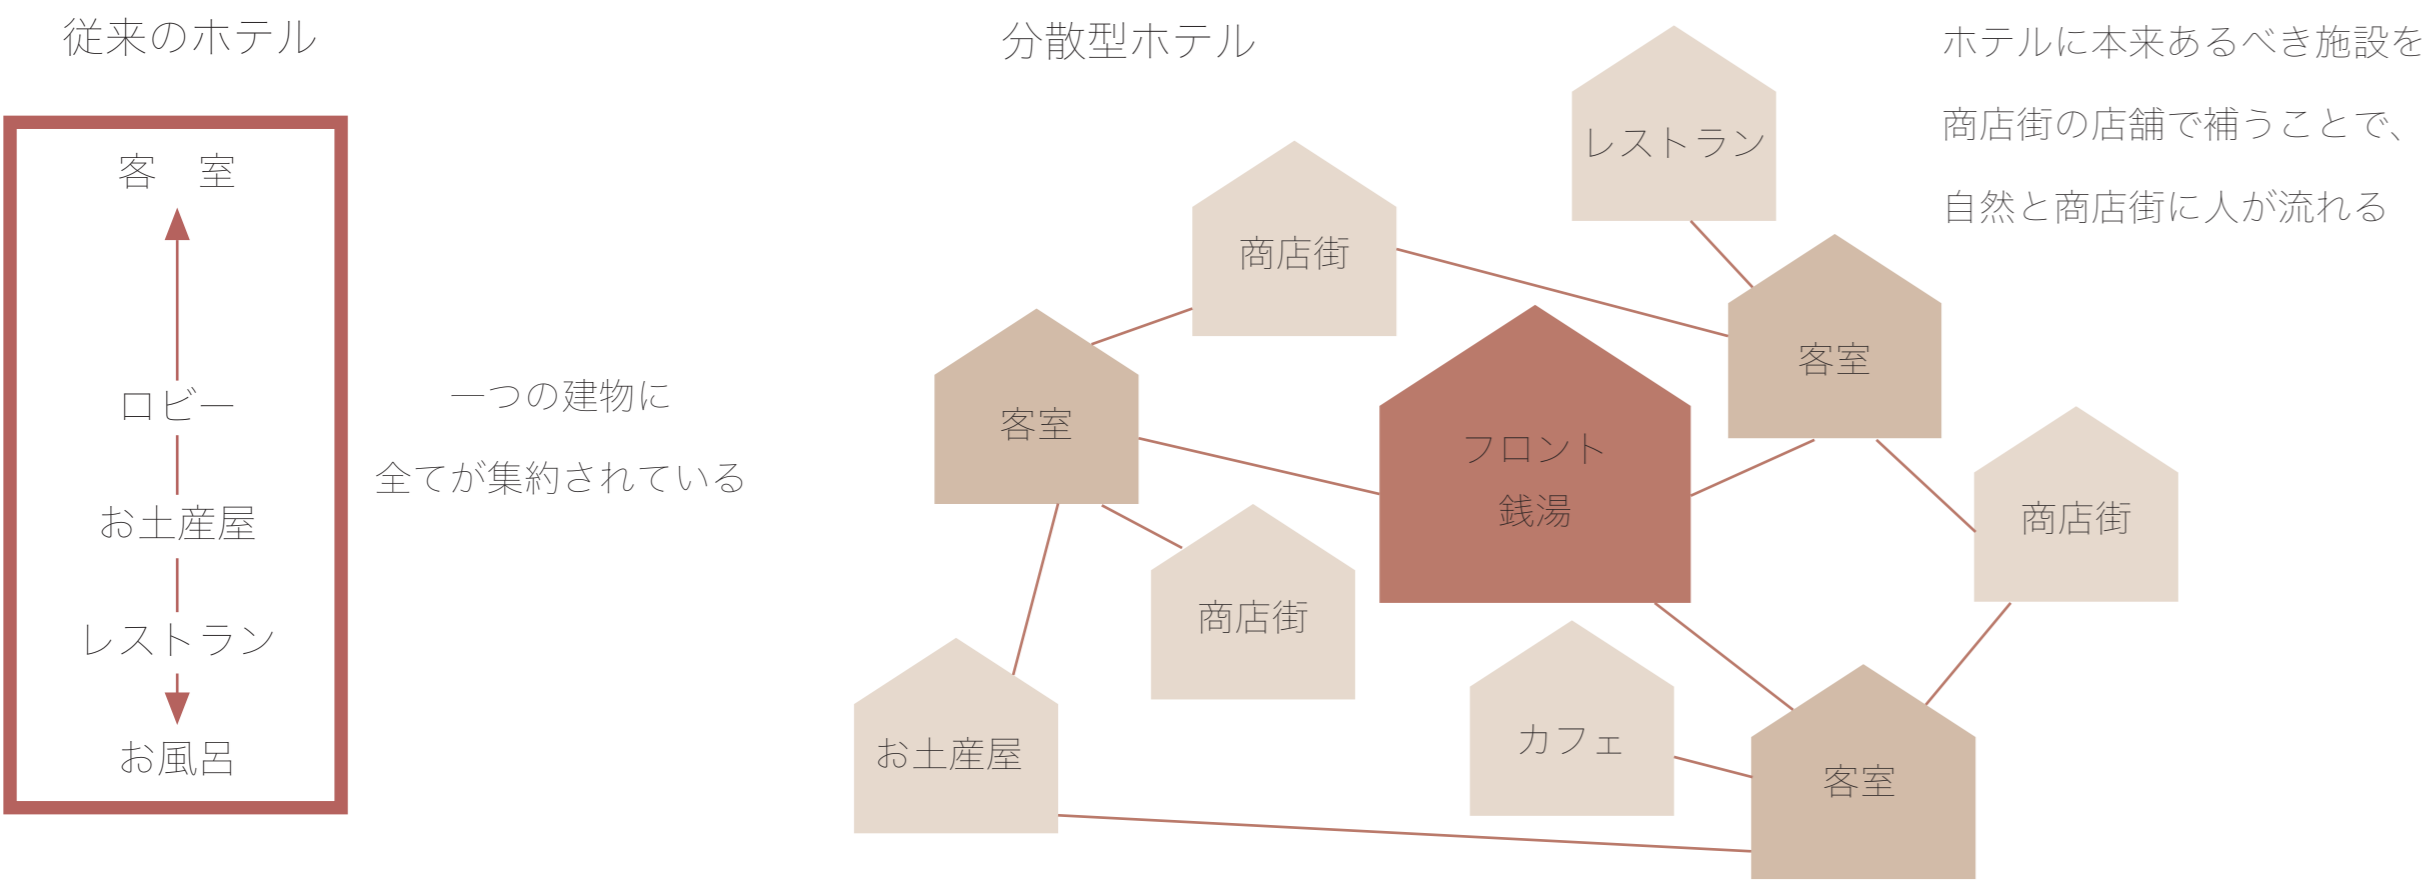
従来のホテル

客　室

ロビー

お土産屋

レストラン

お風呂

一つの建物に

全てが集約されている

分散型ホテル

レストラン

ホテルに本来あるべき施設を

商店街の店舗で補うことで、

自然と商店街に人が流れる

商店街

客室

客室

フロント

銭湯

商店街

商店街

カフェ

お土産屋

客室